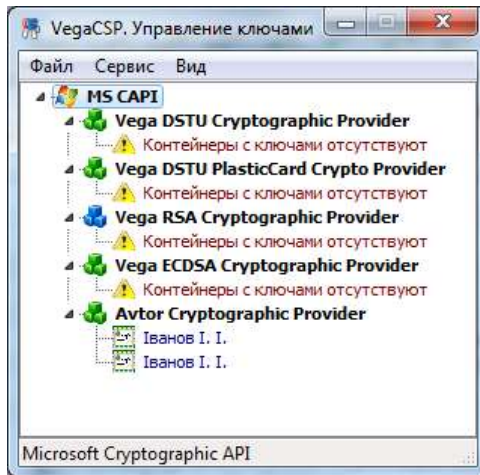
VegaCSP. Управление ключами

Файл Сервис Вид

MS CAPI

Vega DSTU Cryptographic Provider

Контейнеры с ключами отсутствуют

Vega DSTU PlasticCard Crypto Provider

Контейнеры с ключами отсутствуют

Vega RSA Cryptographic Provider

Контейнеры с ключами отсутствуют

Vega ECDSA Cryptographic Provider

Контейнеры с ключами отсутствуют

Avtor Cryptographic Provider

Іванов І. І.

Іванов І. І.

Microsoft Cryptographic API